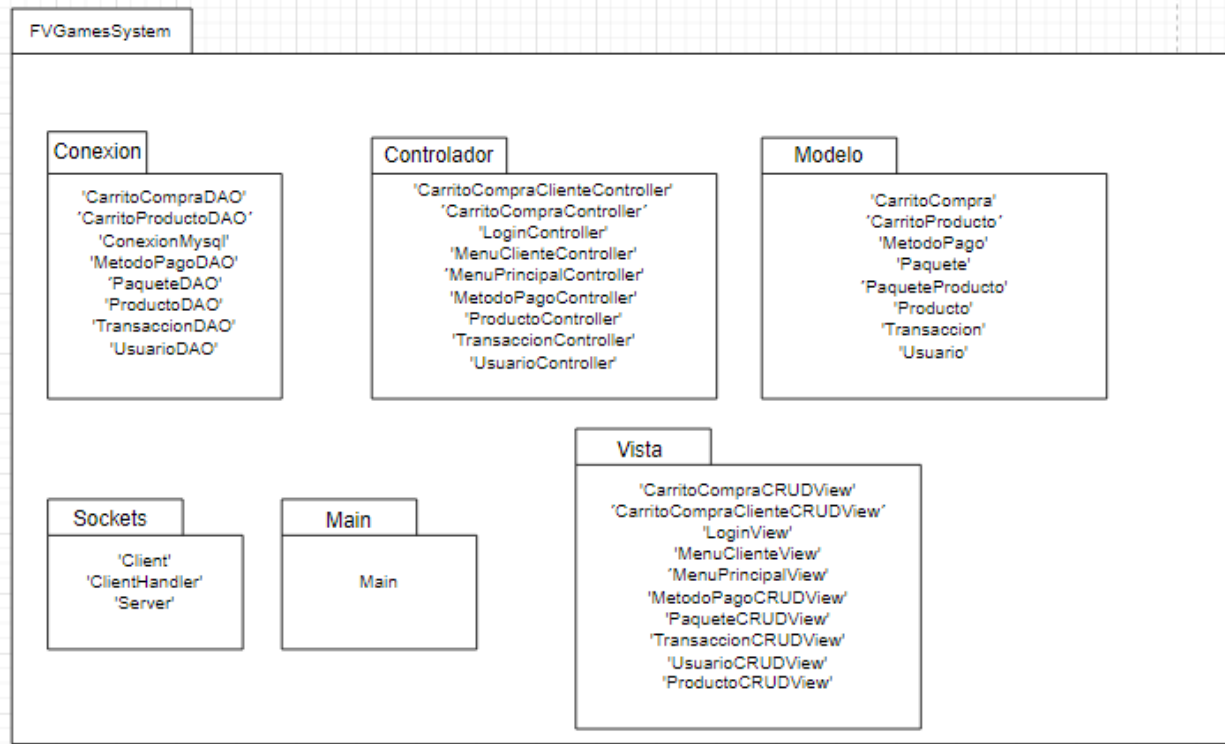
FVGamesSystem

Conexion

'CarritoCompraDAO'
'CarritoProductoDAO'
'ConexionMysql'
'MetodoPagoDAO'
'PaqueteDAO'
'ProductoDAO'
'TransaccionDAO'
'UsuarioDAO'

Controlador

'CarritoCompraClienteController'
'CarritoCompraController'
'LoginController'
'MenuClienteController'
'MenuPrincipalController'
'MetodoPagoController'
'ProductoController'
'TransaccionController'
'UsuarioController'

Modelo

'CarritoCompra'
'CarritoProducto'
'MetodoPago'
'Paquete'
'PaqueteProducto'
'Producto'
'Transaccion'
'Usuario'

Vista

'CarritoCompraCRUDView'
'CarritoCompraClienteCRUDView'
'LoginView'
'MenuClienteView'
'MenuPrincipalView'
'MetodoPagoCRUDView'
'PaqueteCRUDView'
'TransaccionCRUDView'
'UsuarioCRUDView'
'ProductoCRUDView'

Sockets

'Client'
'ClientHandler'
'Server'

Main

Main